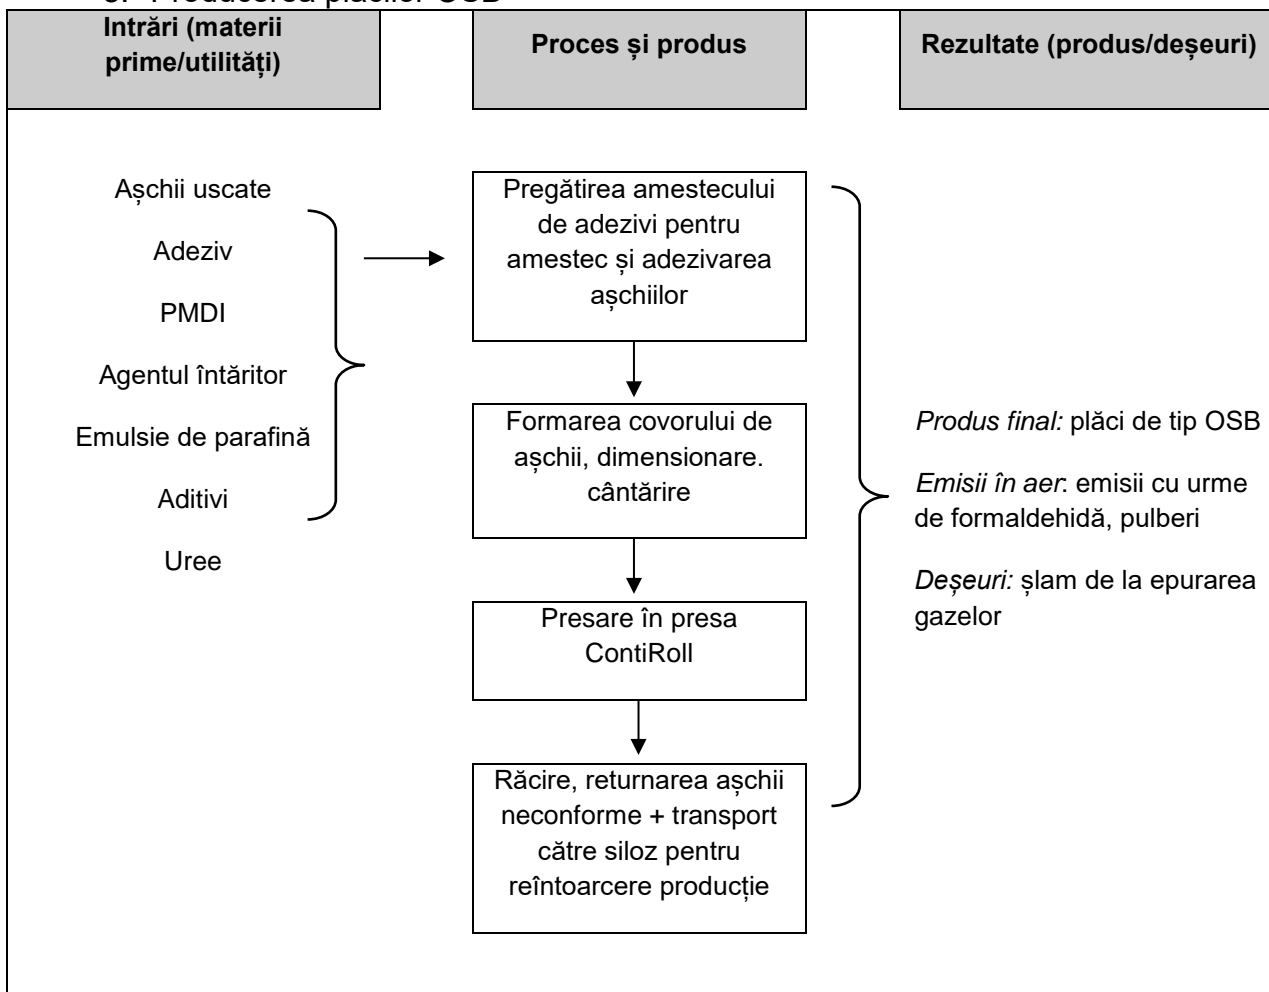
3. Producerea plăcilor OSB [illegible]

**Intrări (materii prime/utilități)**

**Proces și produs**

**Rezultate (produs/deșeuri)**

Așchii uscate

Adeziv

PMDI

Agentul întăritor

Emulsie de parafină

Aditivi

Uree

Pregătirea amestecului de adezivi pentru amestec și adezivarea așchiilor

Formarea covorului de așchii, dimensionare. cântărire

Presare în presa ContiRoll

Răcire, returnarea așchii neconforme + transport către siloz pentru reîntoarcere producție

*Produs final:* plăci de tip OSB

*Emisii în aer*: emisii cu urme de formaldehidă, pulberi

*Deșeuri:* șlam de la epurarea gazelor